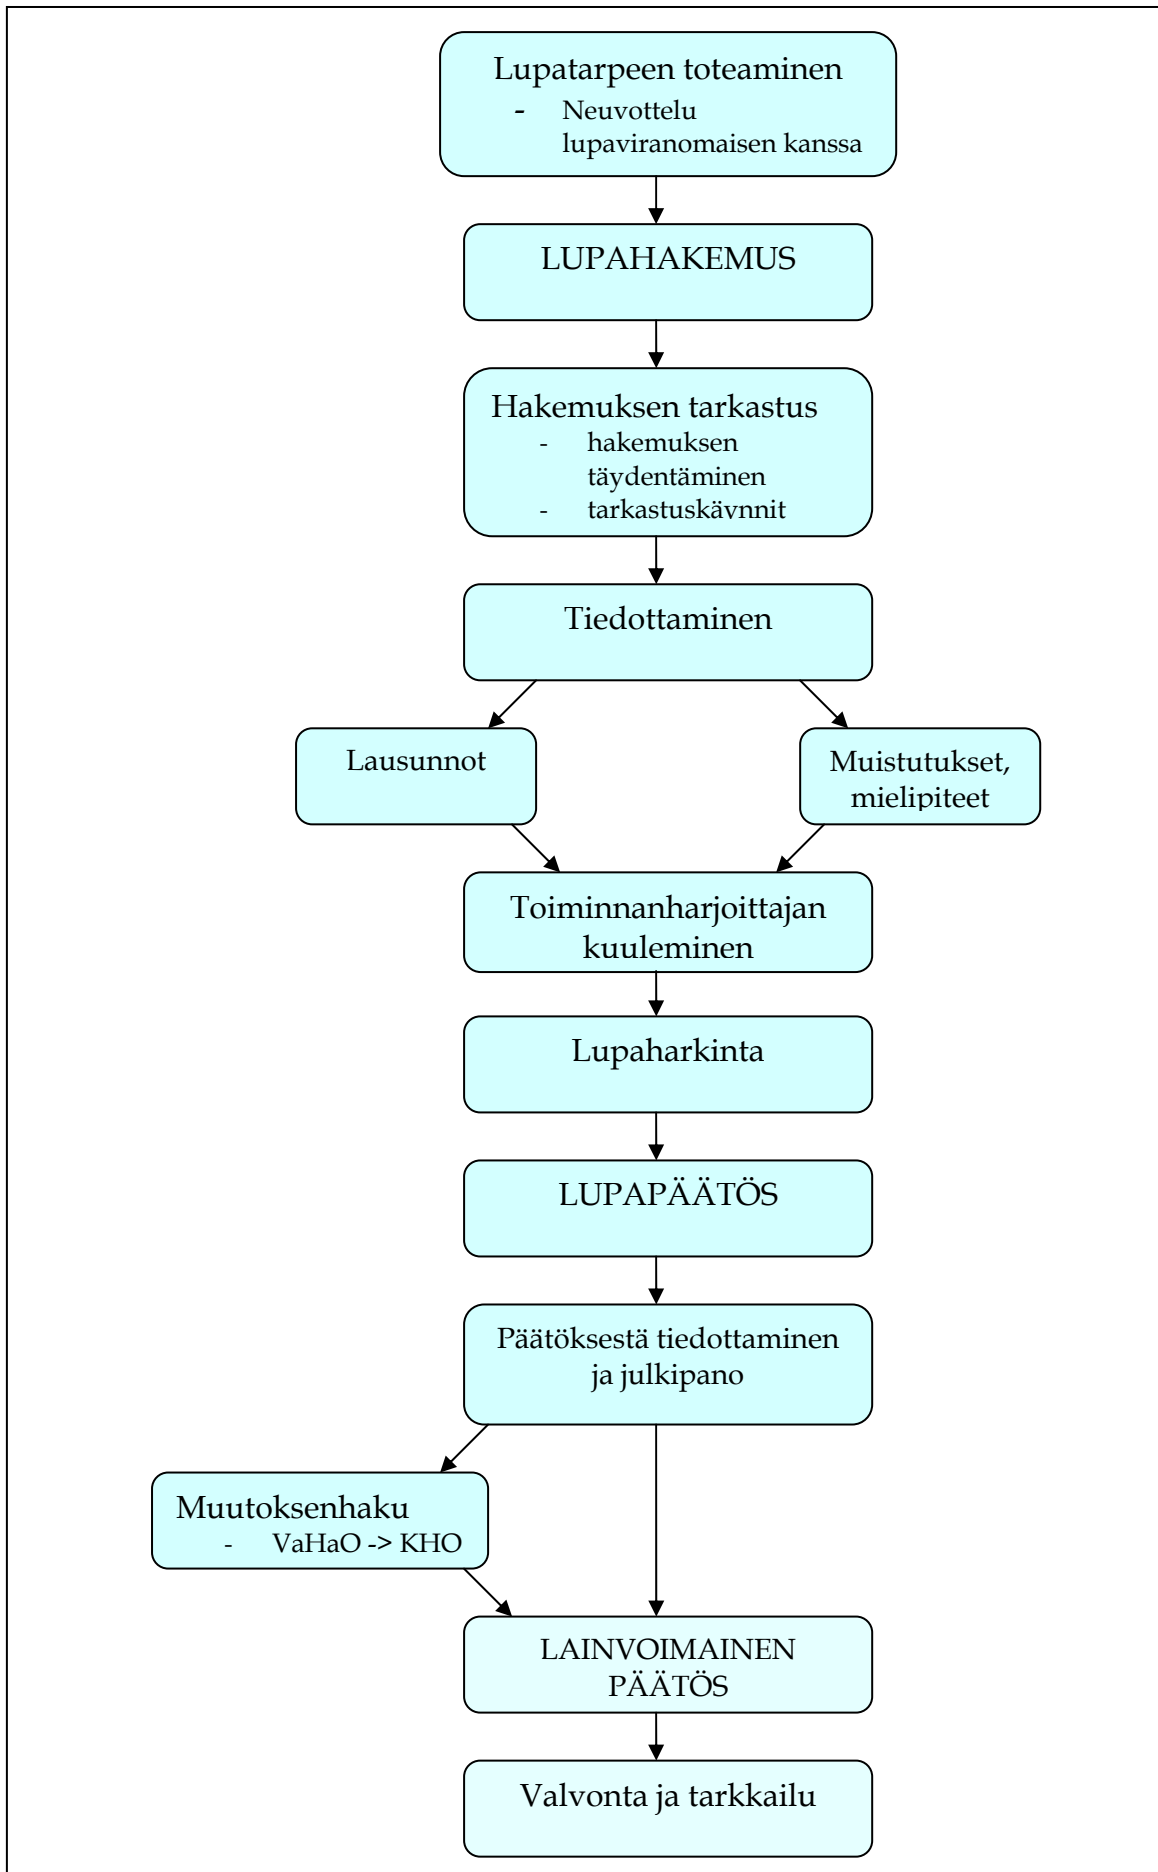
Lupatarpeen toteaminen
- Neuvottelu lupaviranomaisen kanssa

LUPAHAKEMUS

Hakemuksen tarkastus
- hakemuksen täydentäminen
- tarkastuskävnnit

Tiedottaminen

Lausunnot

Muistutukset, mielipiteet

Toiminnanharjoittajan kuuleminen

Lupaharkinta

LUPAPÄÄTÖS

Päätöksestä tiedottaminen ja julkipano

Muutoksenhaku
- VaHaO -> KHO

LAINVOIMAINEN PÄÄTÖS

Valvonta ja tarkkailu